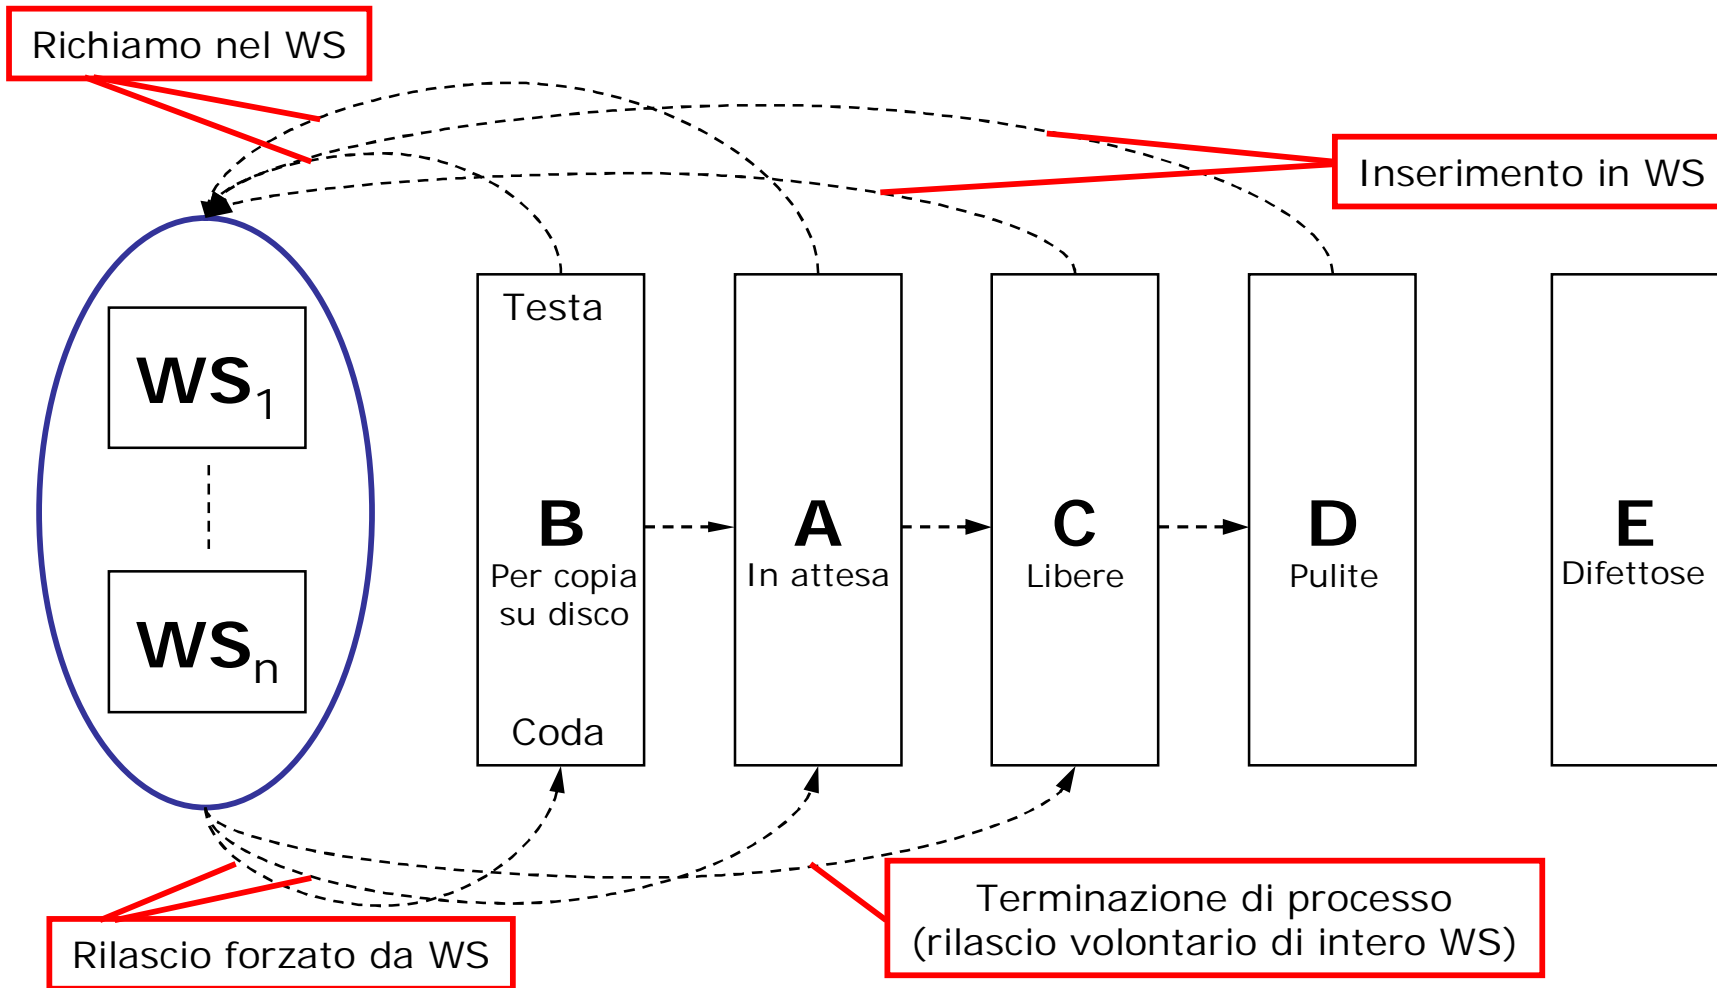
Richiamo nel WS

Inserimento in WS

$WS_1$

$WS_n$

Testa

B
Per copia su disco

Coda

A
In attesa

C
Libere

D
Pulite

E
Difettose

Rilascio forzato da WS

Terminazione di processo
(rilascio volontario di intero WS)